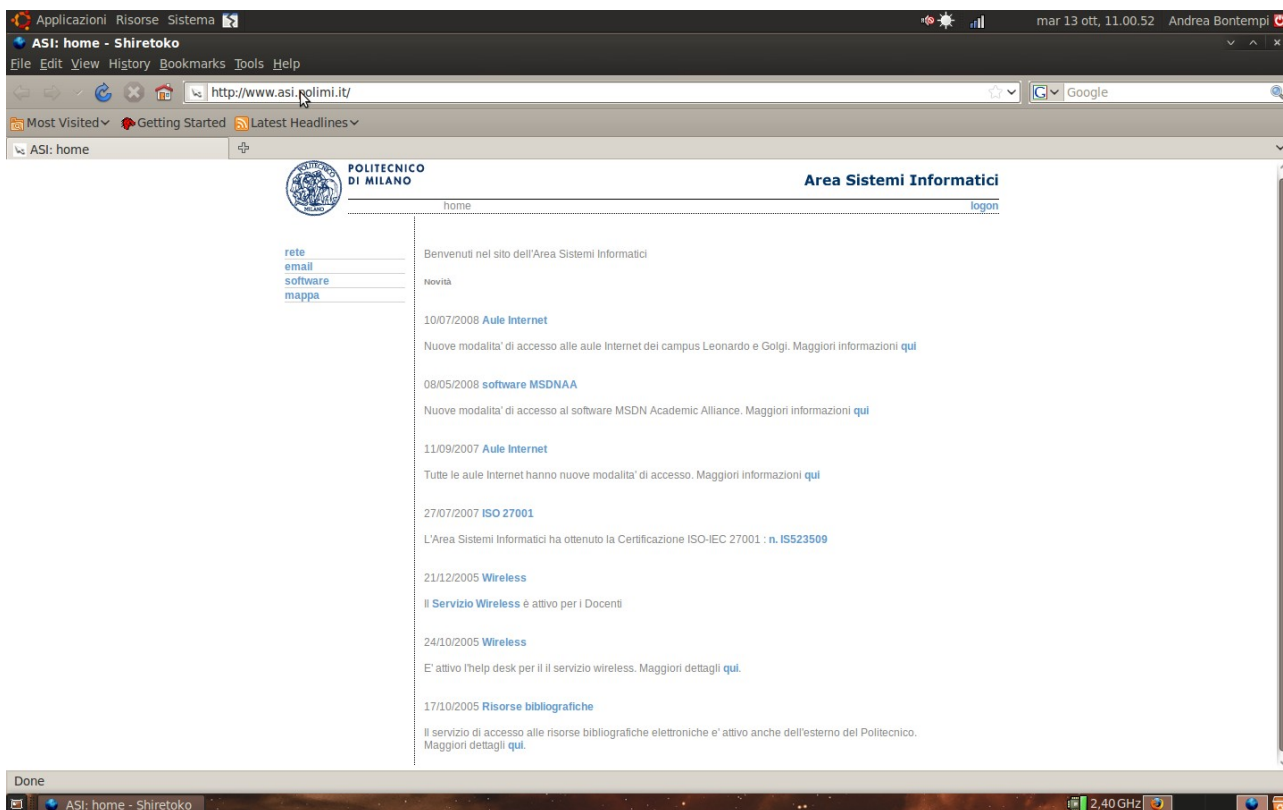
Applicazioni Risorse Sistema

mar 13 ott, 11.00.52 Andrea Bontempi

ASI: home - Shiretoko

File Edit View History Bookmarks Tools Help

http://www.asi.polimi.it/

Google

Most Visited Getting Started Latest Headlines

ASI: home

POLITECNICO DI MILANO

Area Sistemi Informatici

home

logon

rete
email
software
mappa

Benvenuti nel sito dell'Area Sistemi Informatici

Novità

10/07/2008 Aule Internet

Nuove modalita' di accesso alle aule Internet dei campus Leonardo e Golgi. Maggiori informazioni qui

08/05/2008 software MSDNAA

Nuove modalita' di accesso al software MSDN Academic Alliance. Maggiori informazioni qui

11/09/2007 Aule Internet

Tutte le aule Internet hanno nuove modalita' di accesso. Maggiori informazioni qui

27/07/2007 ISO 27001

L'Area Sistemi Informatici ha ottenuto la Certificazione ISO-IEC 27001 : n. IS523509

21/12/2005 Wireless

Il Servizio Wireless è attivo per i Docenti

24/10/2005 Wireless

E' attivo l'help desk per il il servizio wireless. Maggiori dettagli qui.

17/10/2005 Risorse bibliografiche

Il servizio di accesso alle risorse bibliografiche elettroniche e' attivo anche dell'esterno del Politecnico. Maggiori dettagli qui.

Done

ASI: home - Shiretoko

2,40 GHz